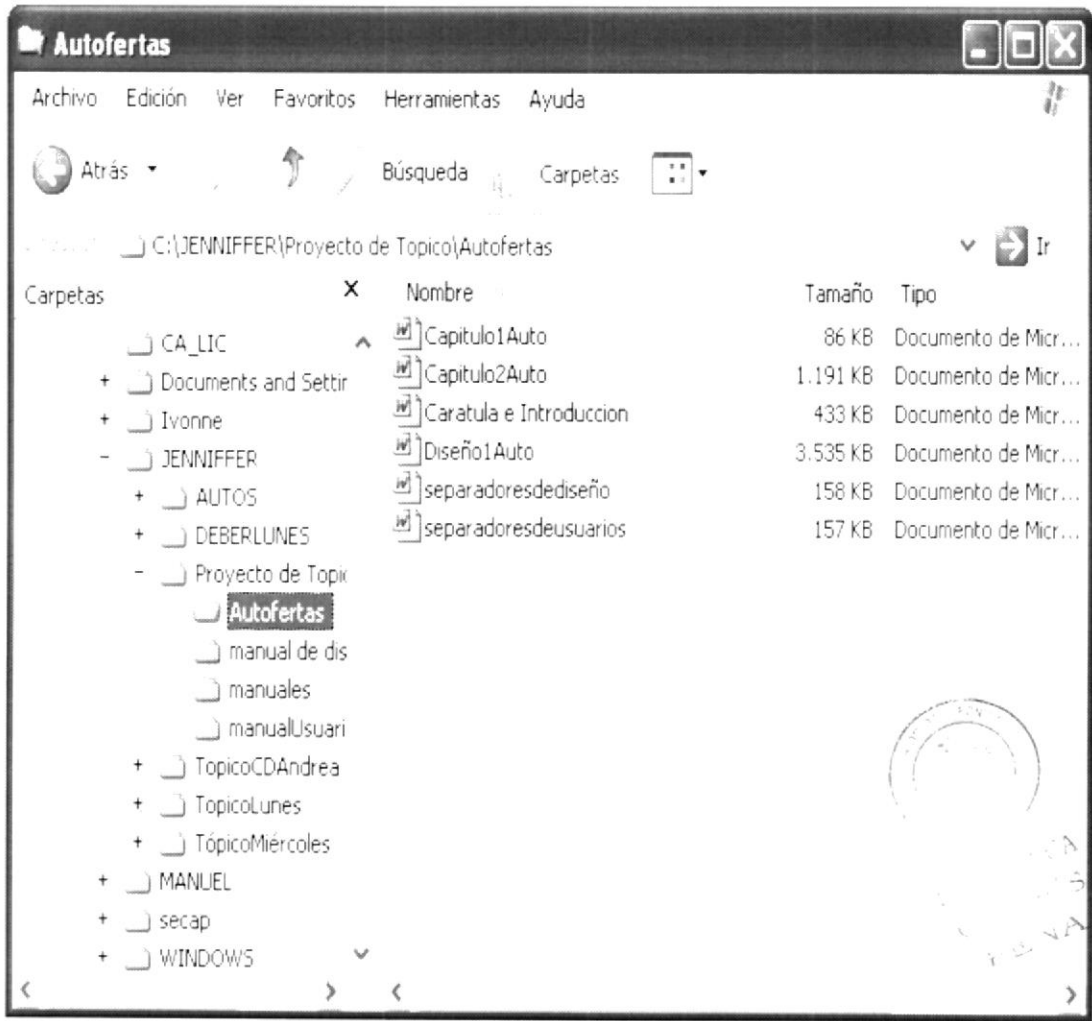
Autofertas

Archivo Edición Ver Favoritos Herramientas Ayuda

Atrás Búsqueda Carpetas

C:\JENNIFFER\Proyecto de Topico\Autofertas Ir

Carpetas X

CA_LIC
+ Documents and Settir
+ Ivonne
- JENNIFFER
+ AUTOS
+ DEBERLUNES
- Proyecto de Topi
Autofertas
manual de dis
manuales
manualUsuari
+ TopicoCDAndrea
+ TopicoLunes
+ TópicoMiércoles
+ MANUEL
+ secap
+ WINDOWS

| Nombre | Tamaño | Tipo |
|---|---|---|
| Capitulo1Auto | 86 KB | Documento de Micr... |
| Capitulo2Auto | 1.191 KB | Documento de Micr... |
| Caratula e Introduccion | 433 KB | Documento de Micr... |
| Diseño1Auto | 3.535 KB | Documento de Micr... |
| separadoresdediseño | 158 KB | Documento de Micr... |
| separadoresdeusuarios | 157 KB | Documento de Micr... |

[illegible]